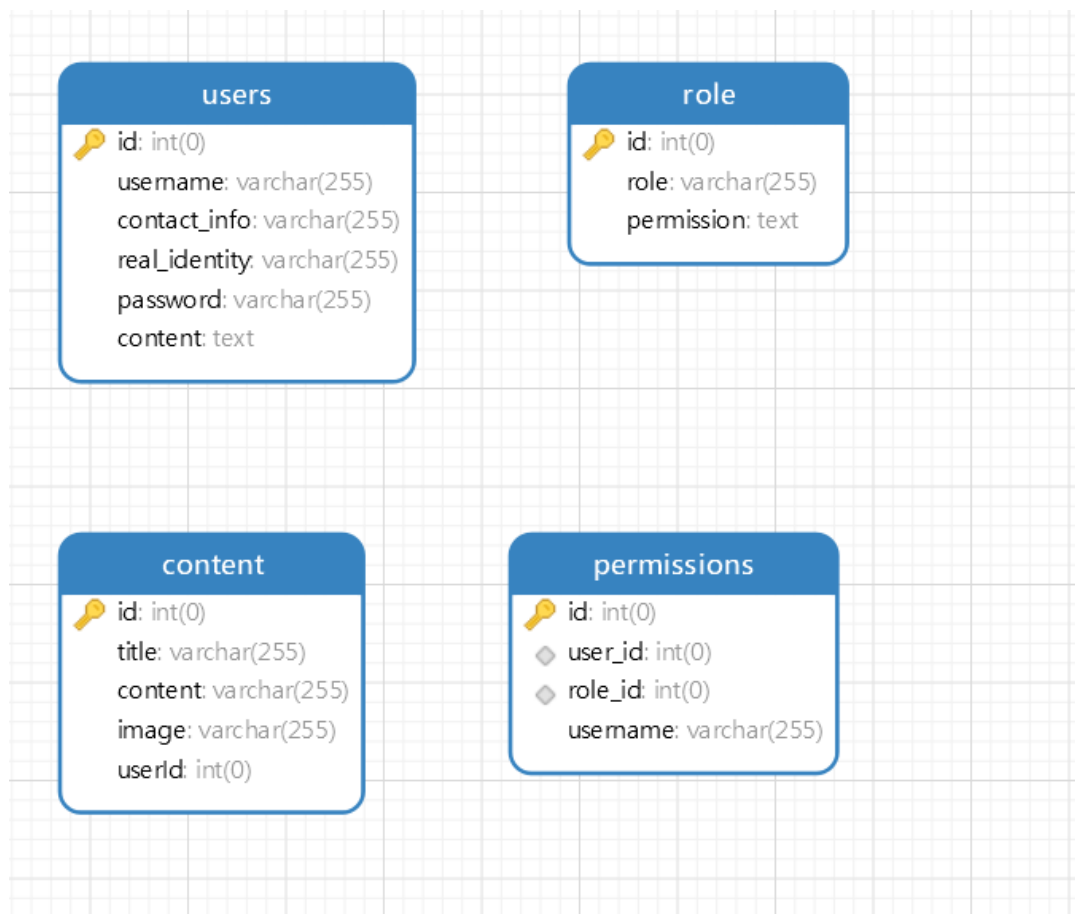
users

id: int(0)
username: varchar(255)
contact_info: varchar(255)
real_identity: varchar(255)
password: varchar(255)
content: text

role

id: int(0)
role: varchar(255)
permission: text

content

id: int(0)
title: varchar(255)
content: varchar(255)
image: varchar(255)
userId: int(0)

permissions

id: int(0)
user_id: int(0)
role_id: int(0)
username: varchar(255)